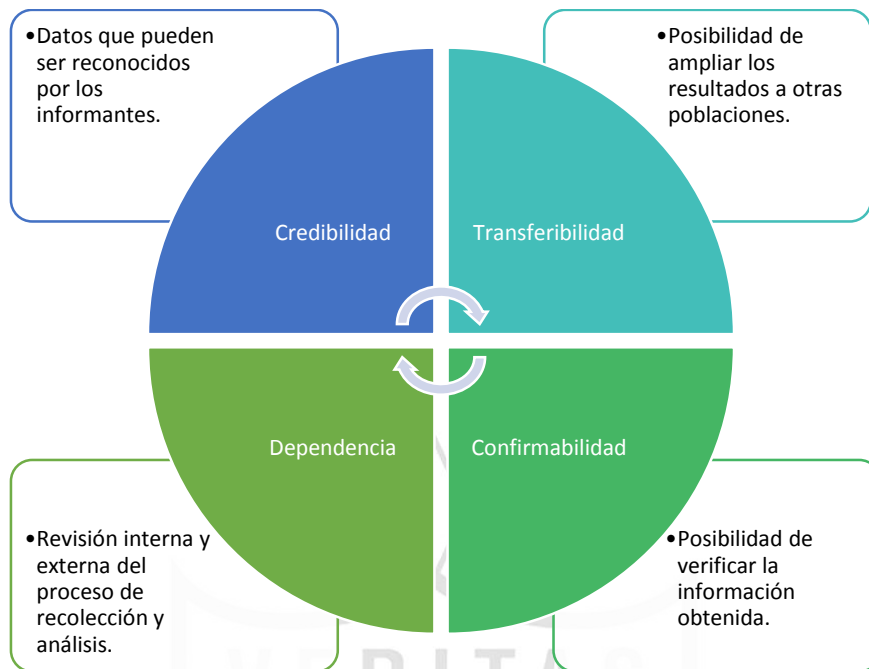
•Datos que pueden ser reconocidos por los informantes.

•Posibilidad de ampliar los resultados a otras poblaciones.

Credibilidad

Transferibilidad

Dependencia

Confirmabilidad

•Revisión interna y externa del proceso de recolección y análisis.

•Posibilidad de verificar la información obtenida.